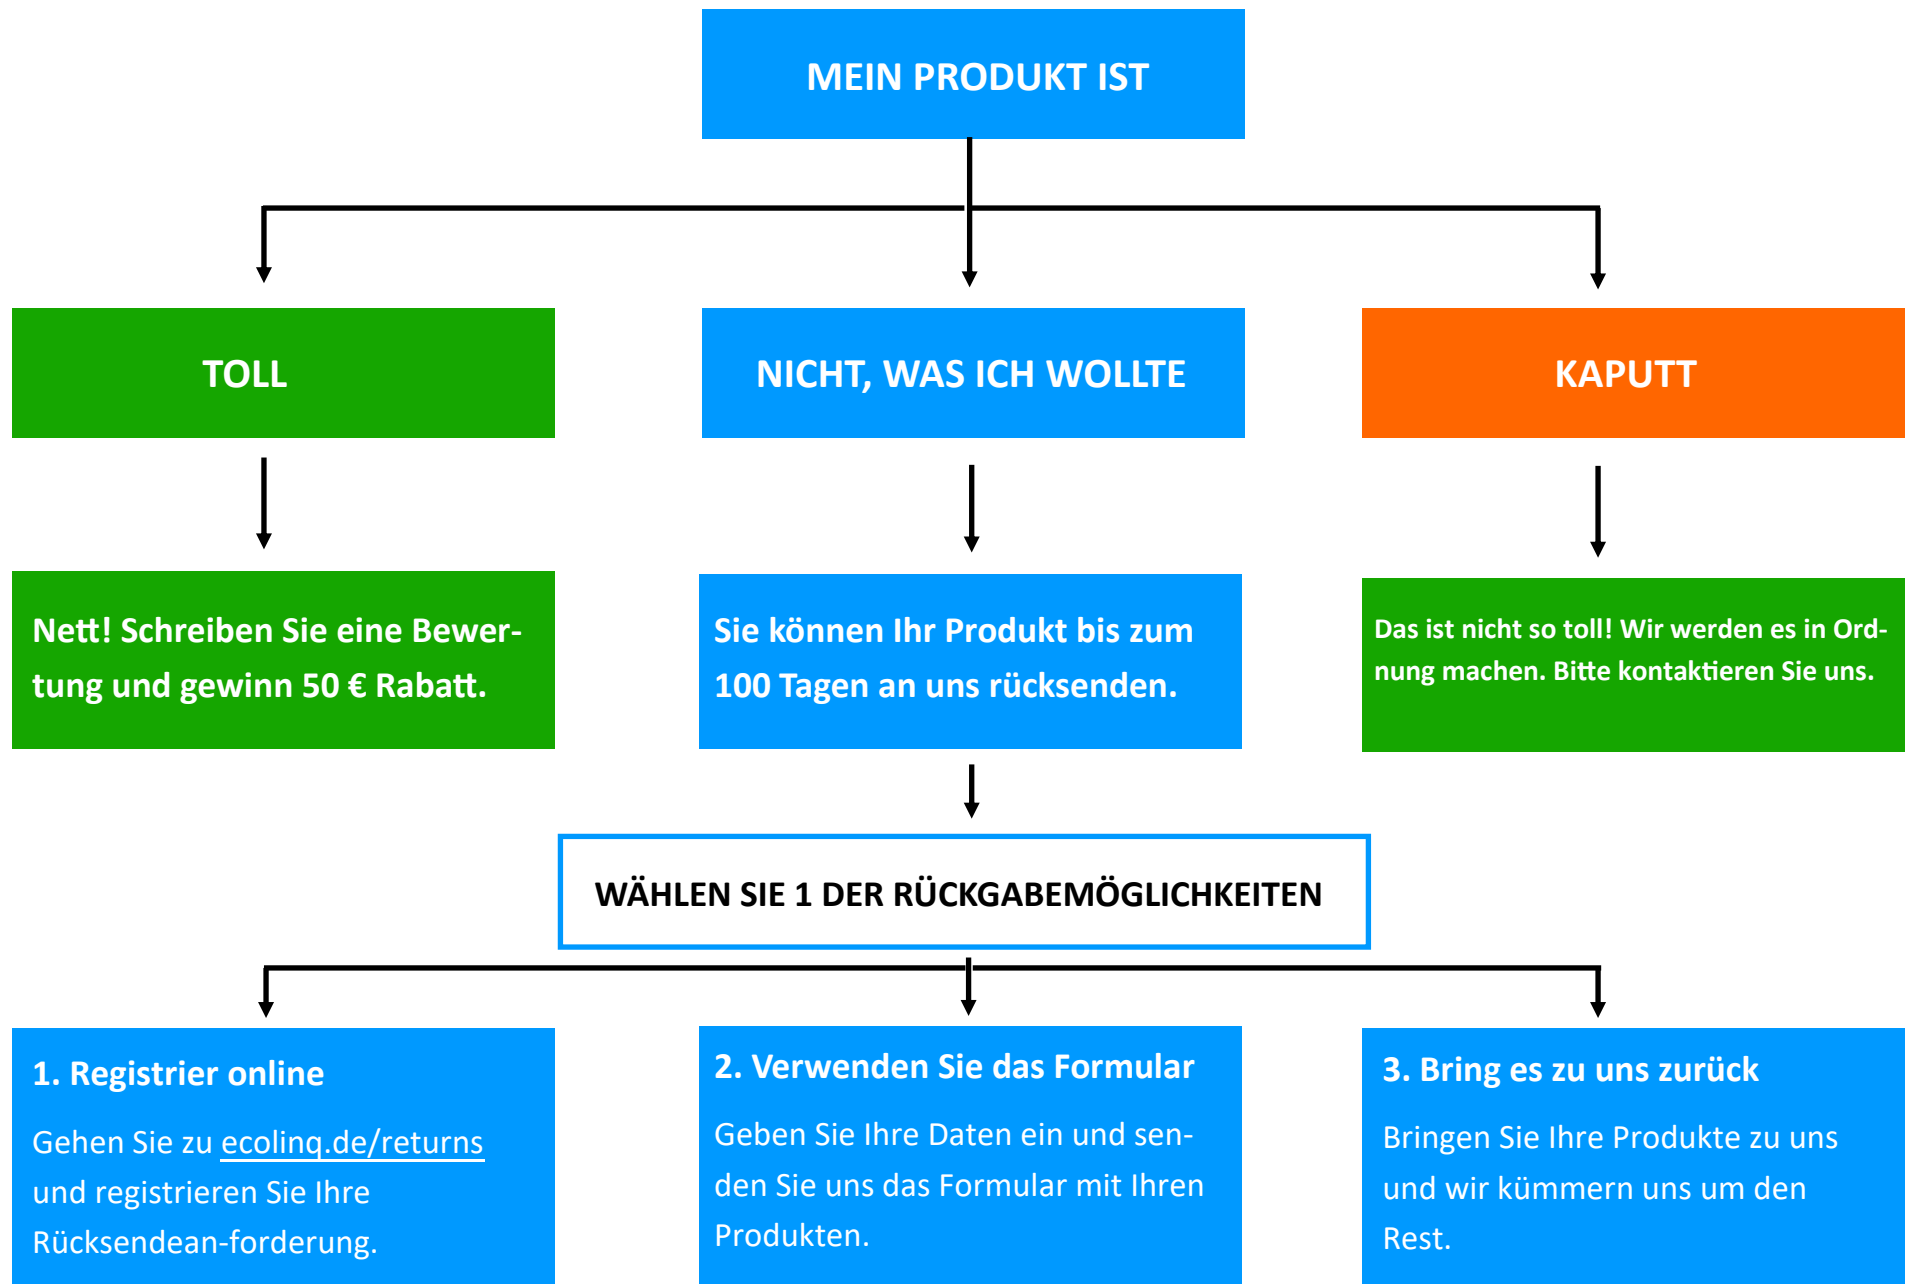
MEIN PRODUKT IST

TOLL

NICHT, WAS ICH WOLLTE

KAPUTT

Nett! Schreiben Sie eine Bewertung und gewinn 50 € Rabatt.

Sie können Ihr Produkt bis zum 100 Tagen an uns rücksenden.

Das ist nicht so toll! Wir werden es in Ordnung machen. Bitte kontaktieren Sie uns.

WÄHLEN SIE 1 DER RÜCKGABEMÖGLICHKEITEN

1. Registrier online

Gehen Sie zu ecolinq.de/returns und registrieren Sie Ihre Rücksendean-forderung.

2. Verwenden Sie das Formular

Geben Sie Ihre Daten ein und senden Sie uns das Formular mit Ihren Produkten.

3. Bring es zu uns zurück

Bringen Sie Ihre Produkte zu uns und wir kümmern uns um den Rest.